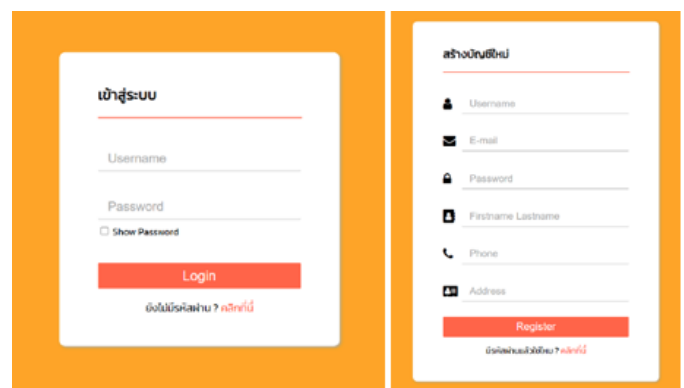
เข้าสู่ระบบ

Username

Password

Show Password

Login

ยังไม่มีรหัสผ่าน ? คลิกที่นี่

สร้างบัญชีใหม่

Username

E-mail

Password

Firstname Lastname

Phone

Address

Register

มีรหัสผ่านแล้วใช่ไหม ? คลิกที่นี่